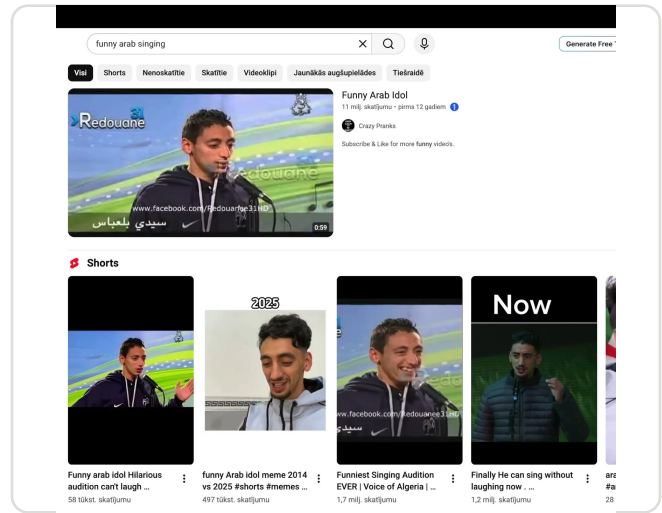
funny arab singing

Generate Free

Visi | Shorts | Nenoskatītie | Skatītie | Videoklipi | Jaunākās augšupielādes | Tiešraidē

Redouane

www.facebook.com/Redouanee31HD

سيدي بلعباس

0:59

Funny Arab Idol

11 milj. skatījumu · pirms 12 gadiem

Crazy Pranks

Subscribe & Like for more funny video's.

Shorts

2025

Now

www.facebook.com/Redouanee31HD

Funny arab idol Hilarious audition can't laugh ...

58 tūkst. skatījumu

funny Arab idol meme 2014 vs 2025 #shorts #memes ...

497 tūkst. skatījumu

Funniest Singing Audition EVER | Voice of Algeria | ...

1,7 milj. skatījumu

Finally He can sing without laughing now . ...

1,2 milj. skatījumu

ara
#a
28